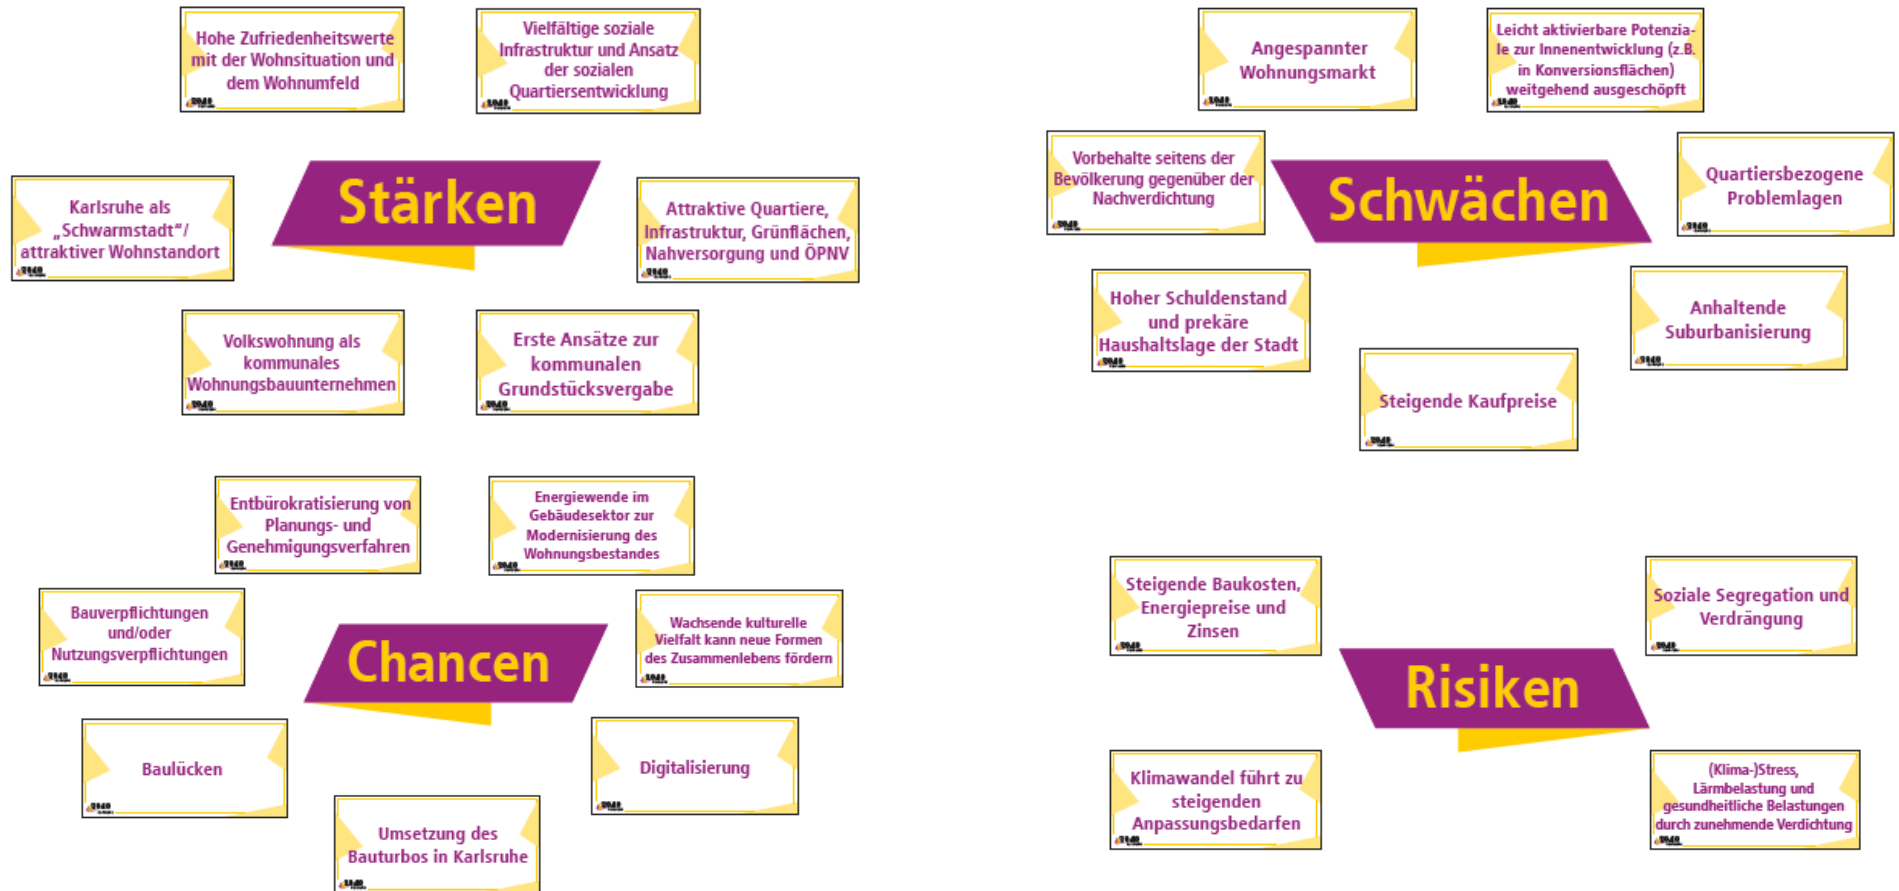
Hohe Zufriedenheitswerte mit der Wohnsituation und dem Wohnumfeld

Vielfältige soziale Infrastruktur und Ansatz der sozialen Quartiersentwicklung

Stärken

Karlsruhe als „Schwarmstadt"/ attraktiver Wohnstandort

Attraktive Quartiere, Infrastruktur, Grünflächen, Nahversorgung und ÖPNV

Volkswohnung als kommunales Wohnungsbauunternehmen

Erste Ansätze zur kommunalen Grundstücksvergabe

Angespannter Wohnungsmarkt

Leicht aktivierbare Potenziale zur Innenentwicklung (z.B. in Konversionsflächen) weitgehend ausgeschöpft

Vorbehalte seitens der Bevölkerung gegenüber der Nachverdichtung

Schwächen

Quartiersbezogene Problemlagen

Hoher Schuldenstand und prekäre Haushaltslage der Stadt

Anhaltende Suburbanisierung

Steigende Kaufpreise

Entbürokratisierung von Planungs- und Genehmigungsverfahren

Energiewende im Gebäudesektor zur Modernisierung des Wohnungsbestandes

Bauverpflichtungen und/oder Nutzungsverpflichtungen

Chancen

Wachsende kulturelle Vielfalt kann neue Formen des Zusammenlebens fördern

Baulücken

Digitalisierung

Umsetzung des Bauturbos in Karlsruhe

Steigende Baukosten, Energiepreise und Zinsen

Soziale Segregation und Verdrängung

Risiken

Klimawandel führt zu steigenden Anpassungsbedarfen

(Klima-)Stress, Lärmbelastung und gesundheitliche Belastungen durch zunehmende Verdichtung